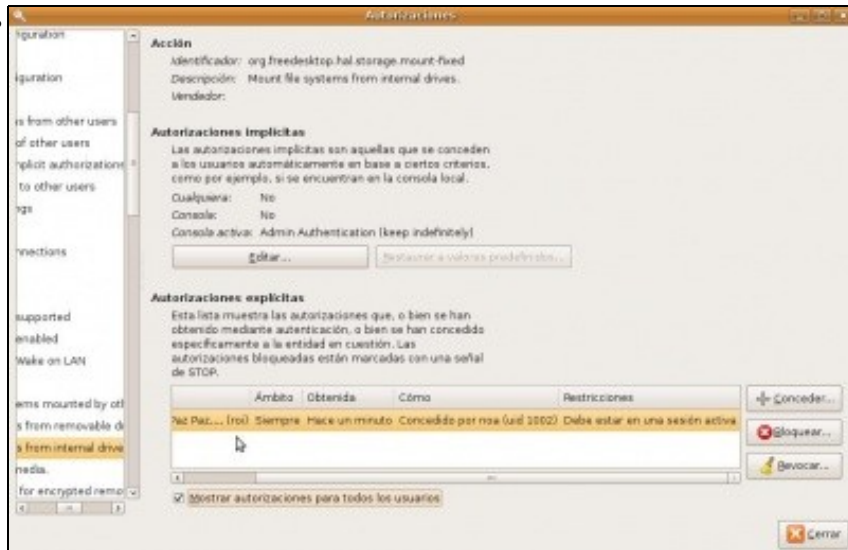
Autorizaciones

figuration

guration

s from other users
of other users
plicit authorizations
to other users
gs

nnections

supported
enabled
Wake on LAN

ems mounted by ot
s from removable d
s from internal drive
media.
for encrypted remo

Acción

Identificador: org.freedesktop.hal.storage.mount-fixed
Descripción: Mount file systems from internal drives.
Vendedor:

Autorizaciones implícitas

Las autorizaciones implícitas son aquellas que se conceden a los usuarios automáticamente en base a ciertos criterios, como por ejemplo, si se encuentran en la consola local.

Cualquiera: No
Consola: No
Consola activa: Admin Authentication (keep indefinitely)

Editar...

Restaurar a valores predefinidos...

Autorizaciones explícitas

Esta lista muestra las autorizaciones que, o bien se han obtenido mediante autenticación, o bien se han concedido específicamente a la entidad en cuestión. Las autorizaciones bloqueadas están marcadas con una señal de STOP.

| | Ámbito | Obtenida | Cómo | Restricciones |
|---|---|---|---|---|
| Paz Paz... (roi) | Siempre | Hace un minuto | Concedido por roa (uid 1002) | Debe estar en una sesión activa |

Conceder...
Bloquear...
Revocar...

Mostrar autorizaciones para todos los usuarios

Cerrar